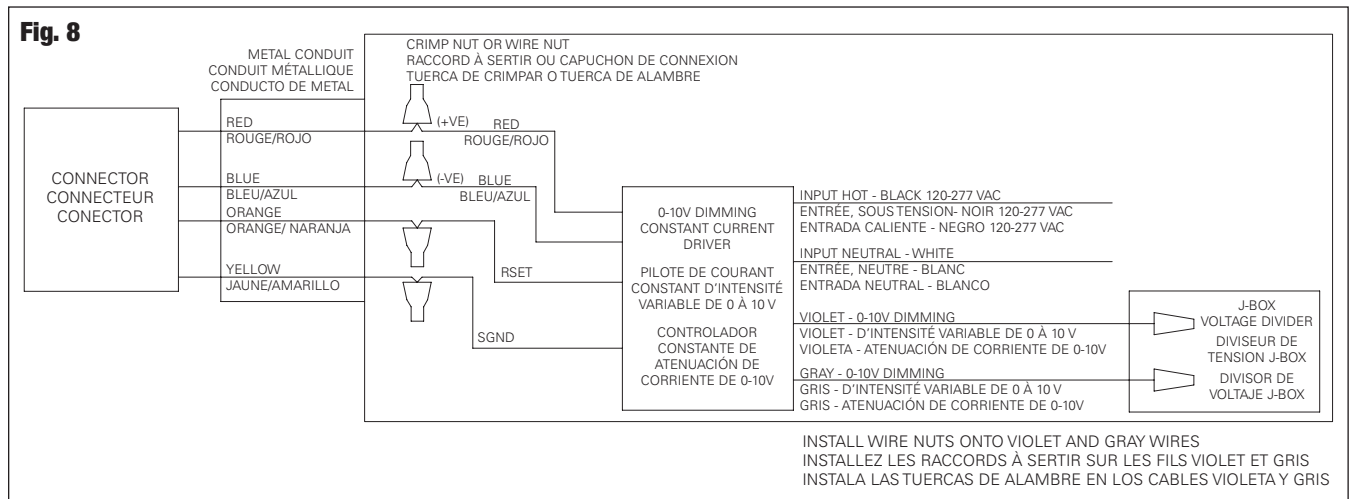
Fig. 8

METAL CONDUIT
CONDUIT MÉTALLIQUE
CONDUCTO DE METAL

CRIMP NUT OR WIRE NUT
RACCORD À SERTIR OU CAPUCHON DE CONNEXION
TUERCA DE CRIMPAR O TUERCA DE ALAMBRE

CONNECTOR
CONNECTEUR
CONECTOR

RED
ROUGE/ROJO

(+VE)

RED
ROUGE/ROJO

BLUE
BLEU/AZUL

(-VE)

BLUE
BLEU/AZUL

ORANGE
ORANGE/ NARANJA

YELLOW
JAUNE/AMARILLO

RSET

SGND

0-10V DIMMING
CONSTANT CURRENT
DRIVER

PILOTE DE COURANT
CONSTANT D'INTENSITÉ
VARIABLE DE 0 À 10 V

CONTROLADOR
CONSTANTE DE
ATENUACIÓN DE
CORRIENTE DE 0-10V

INPUT HOT - BLACK 120-277 VAC
ENTRÉE, SOUS TENSION- NOIR 120-277 VAC
ENTRADA CALIENTE - NEGRO 120-277 VAC

INPUT NEUTRAL - WHITE
ENTRÉE, NEUTRE - BLANC
ENTRADA NEUTRAL - BLANCO

VIOLET - 0-10V DIMMING
VIOLET - D'INTENSITÉ VARIABLE DE 0 À 10 V
VIOLETA - ATENUACIÓN DE CORRIENTE DE 0-10V

GRAY - 0-10V DIMMING
GRIS - D'INTENSITÉ VARIABLE DE 0 À 10 V
GRIS - ATENUACIÓN DE CORRIENTE DE 0-10V

J-BOX
VOLTAGE DIVIDER
DIVISEUR DE
TENSION J-BOX
DIVISOR DE
VOLTAJE J-BOX

INSTALL WIRE NUTS ONTO VIOLET AND GRAY WIRES
INSTALLEZ LES RACCORDS À SERTIR SUR LES FILS VIOLET ET GRIS
INSTALA LAS TUERCAS DE ALAMBRE EN LOS CABLES VIOLETA Y GRIS